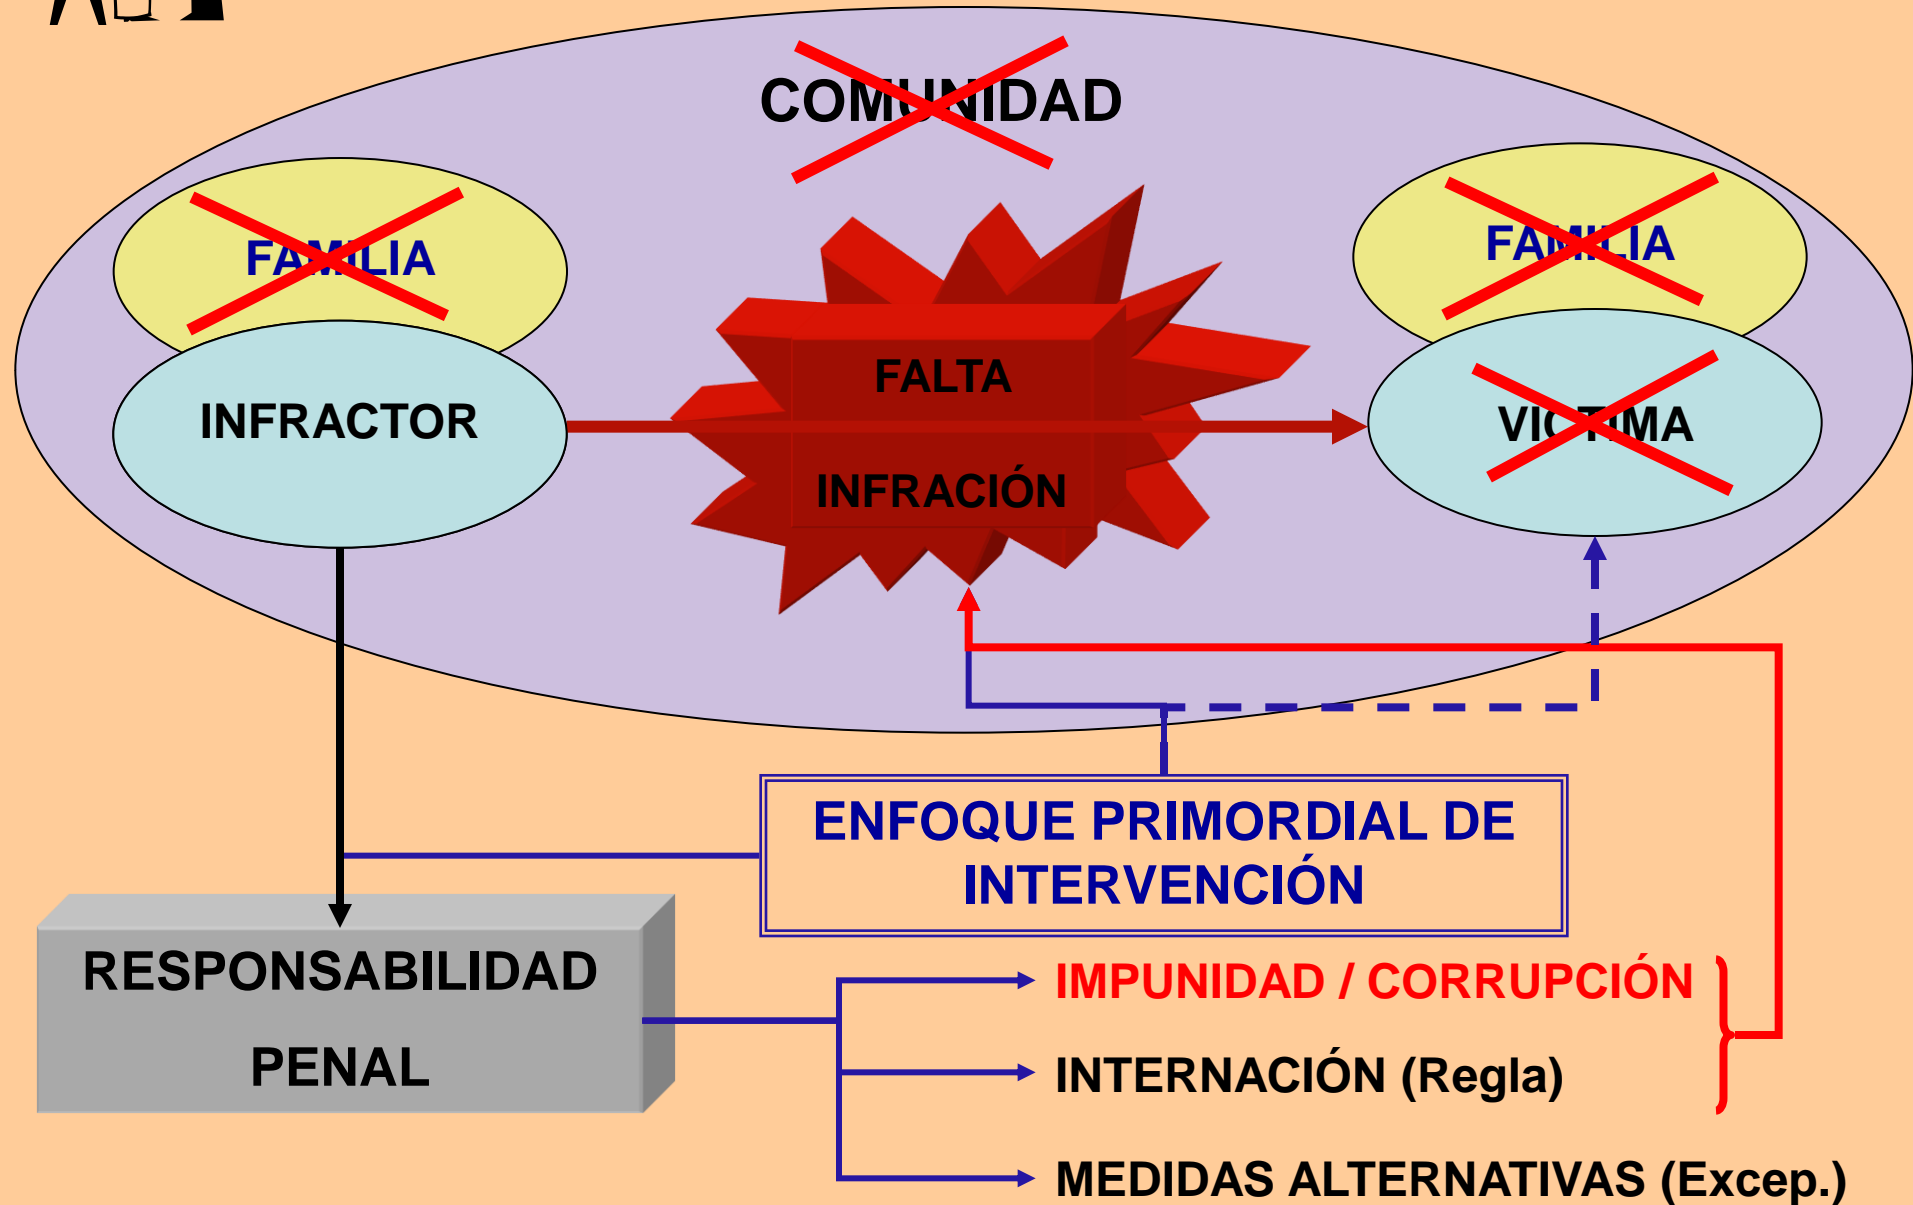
COMUNIDAD

FAMILIA

INFRACTOR

FALTA

INFRACIÓN

FAMILIA

VICTIMA

ENFOQUE PRIMORDIAL DE INTERVENCIÓN

RESPONSABILIDAD PENAL

IMPUNIDAD / CORRUPCIÓN

INTERNACIÓN (Regla)

MEDIDAS ALTERNATIVAS (Excep.)